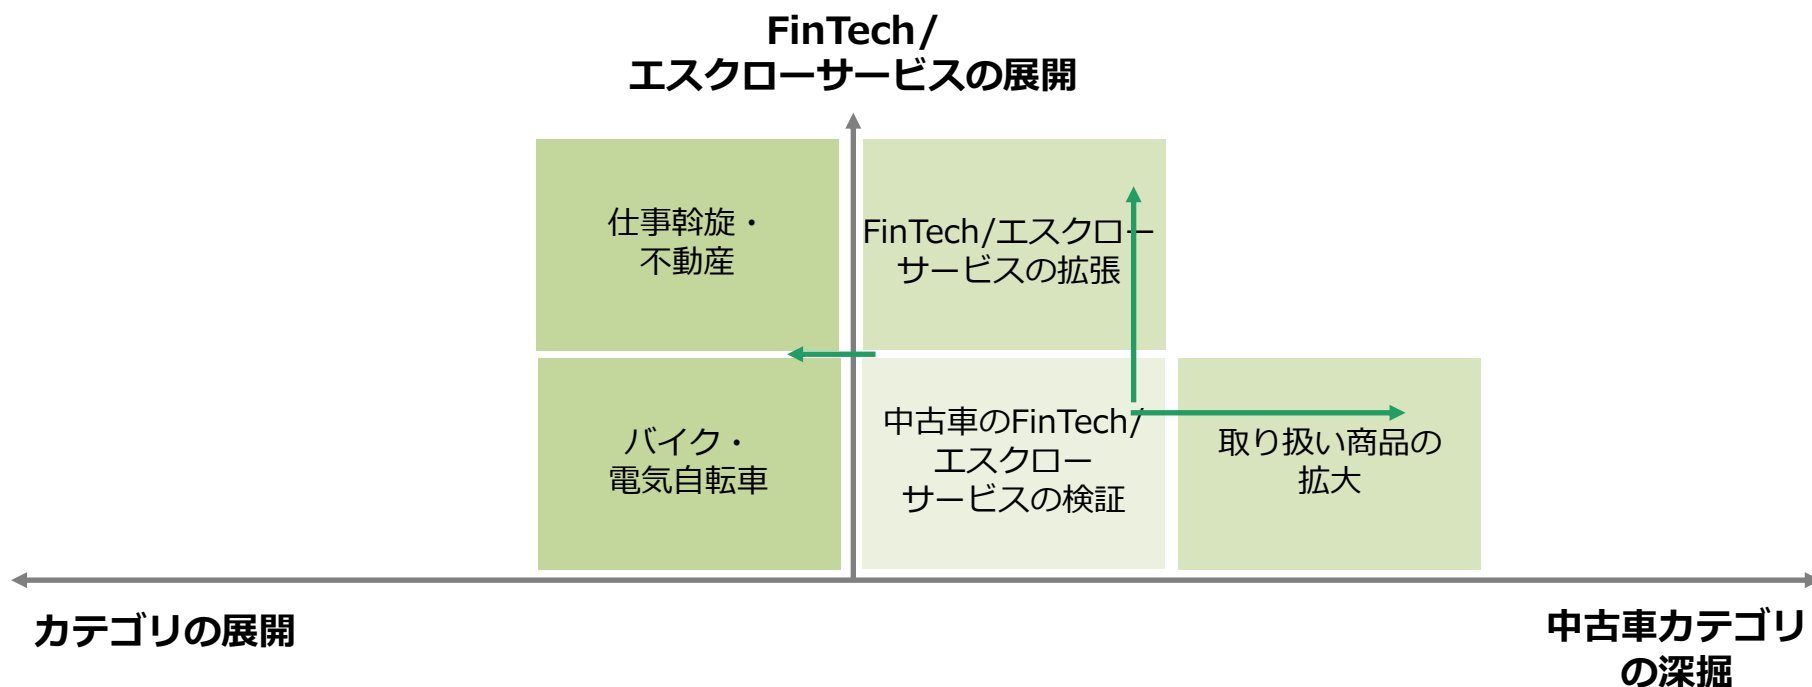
FinTech/
エスクローサービスの展開

仕事斡旋・
不動産

FinTech/エスクロー
サービスの拡張

バイク・
電気自転車

中古車のFinTech/
エスクロー
サービスの検証

取り扱い商品の
拡大

カテゴリの展開

中古車カテゴリ
の深掘